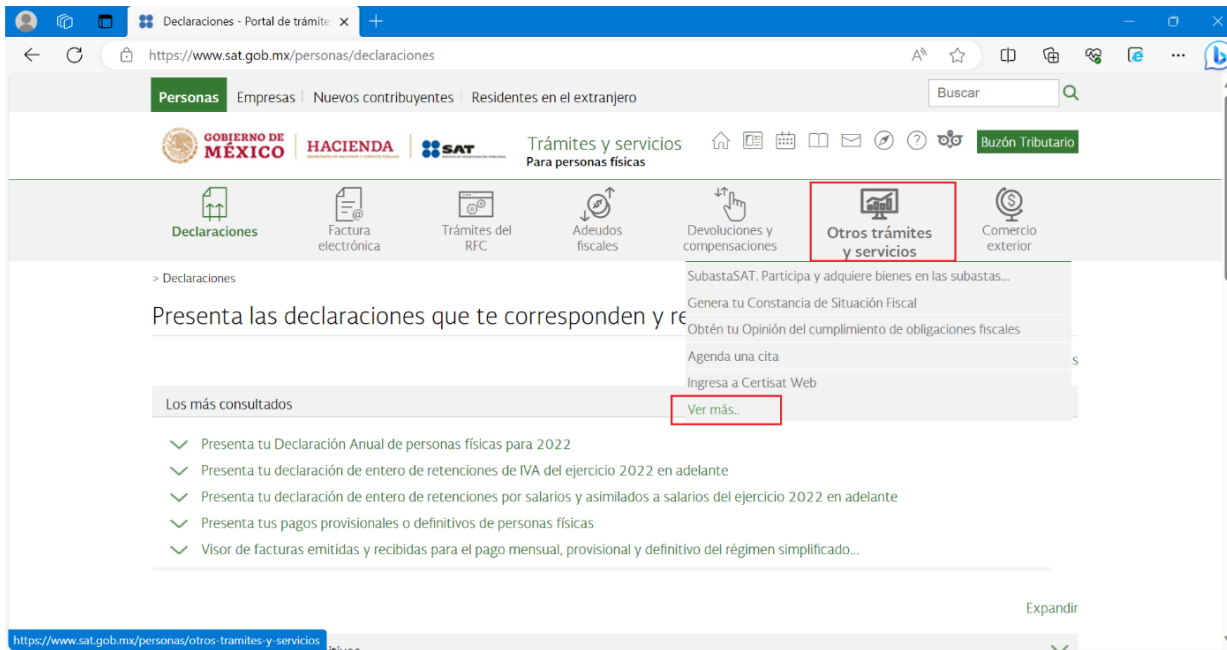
Declaraciones - Portal de trámite ×

https://www.sat.gob.mx/personas/declaraciones

Personas Empresas Nuevos contribuyentes Residentes en el extranjero

Buscar

GOBIERNO DE MÉXICO HACIENDA SAT

Trámites y servicios
Para personas físicas

Buzón Tributario

Declaraciones
Factura electrónica
Trámites del RFC
Adeudos fiscales
Devoluciones y compensaciones
Otros trámites y servicios
Comercio exterior

> Declaraciones

Presenta las declaraciones que te corresponden y re

SubastaSAT. Participa y adquiere bienes en las subastas...
Genera tu Constancia de Situación Fiscal
Obtén tu Opinión del cumplimiento de obligaciones fiscales
Agenda una cita
Ingresa a Certisat Web
Ver más..

Los más consultados

Presenta tu Declaración Anual de personas físicas para 2022
Presenta tu declaración de entero de retenciones de IVA del ejercicio 2022 en adelante
Presenta tu declaración de entero de retenciones por salarios y asimilados a salarios del ejercicio 2022 en adelante
Presenta tus pagos provisionales o definitivos de personas físicas
Visor de facturas emitidas y recibidas para el pago mensual, provisional y definitivo del régimen simplificado...

Expandir

https://www.sat.gob.mx/personas/otros-tramites-y-servicios